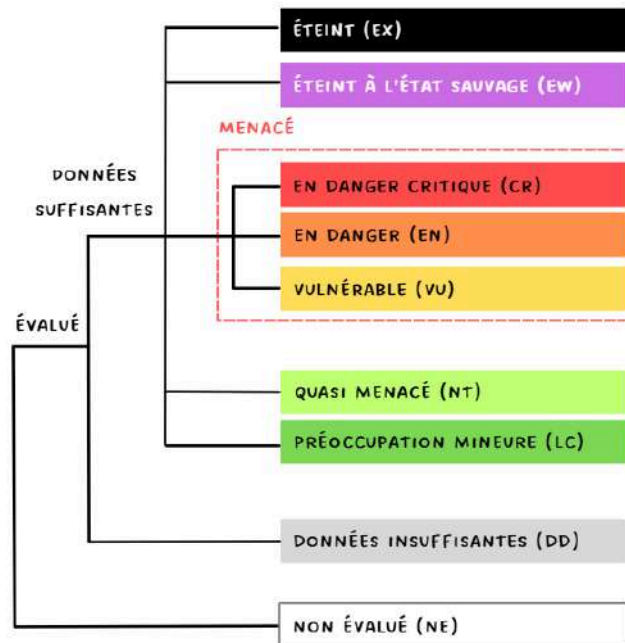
ÉTEINT (EX)

ÉTEINT À L'ÉTAT SAUVAGE (EW)

MENACÉ

DONNÉES SUFFISANTES

EN DANGER CRITIQUE (CR)

EN DANGER (EN)

VULNÉRABLE (VU)

ÉVALUÉ

QUASI MENACÉ (NT)

PRÉOCCUPATION MINEURE (LC)

DONNÉES INSUFFISANTES (DD)

NON ÉVALUÉ (NE)